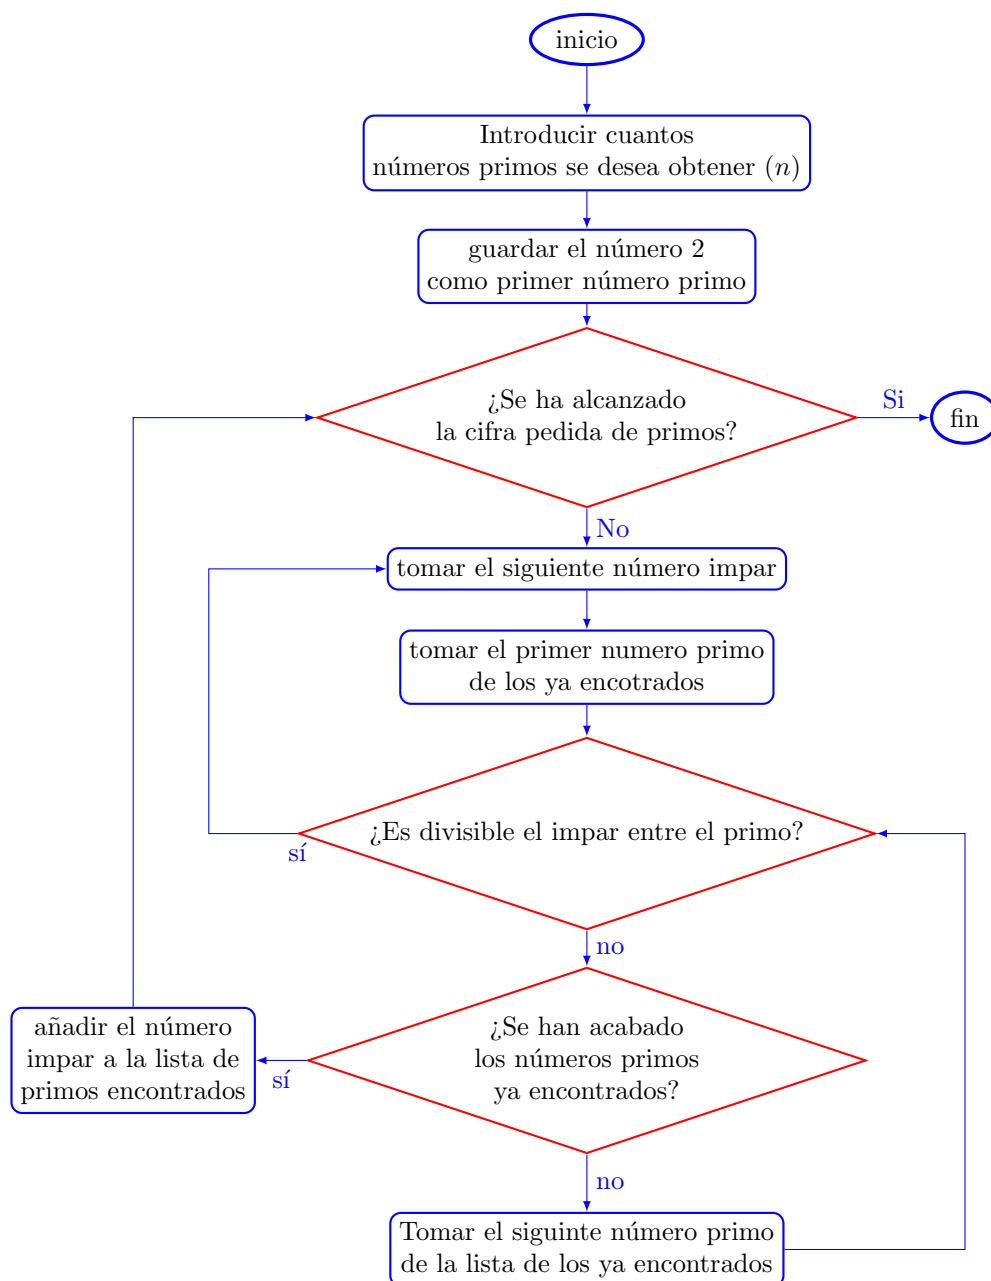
inicio

Introducir cuantos números primos se desea obtener ($n$)

guardar el número 2 como primer número primo

¿Se ha alcanzado la cifra pedida de primos?

Si

fin

No

tomar el siguiente número impar

tomar el primer numero primo de los ya encotrados

¿Es divisible el impar entre el primo?

sí

no

¿Se han acabado los números primos ya encontrados?

sí

añadir el número impar a la lista de primos encontrados

no

Tomar el siguinte número primo de la lista de los ya encontrados